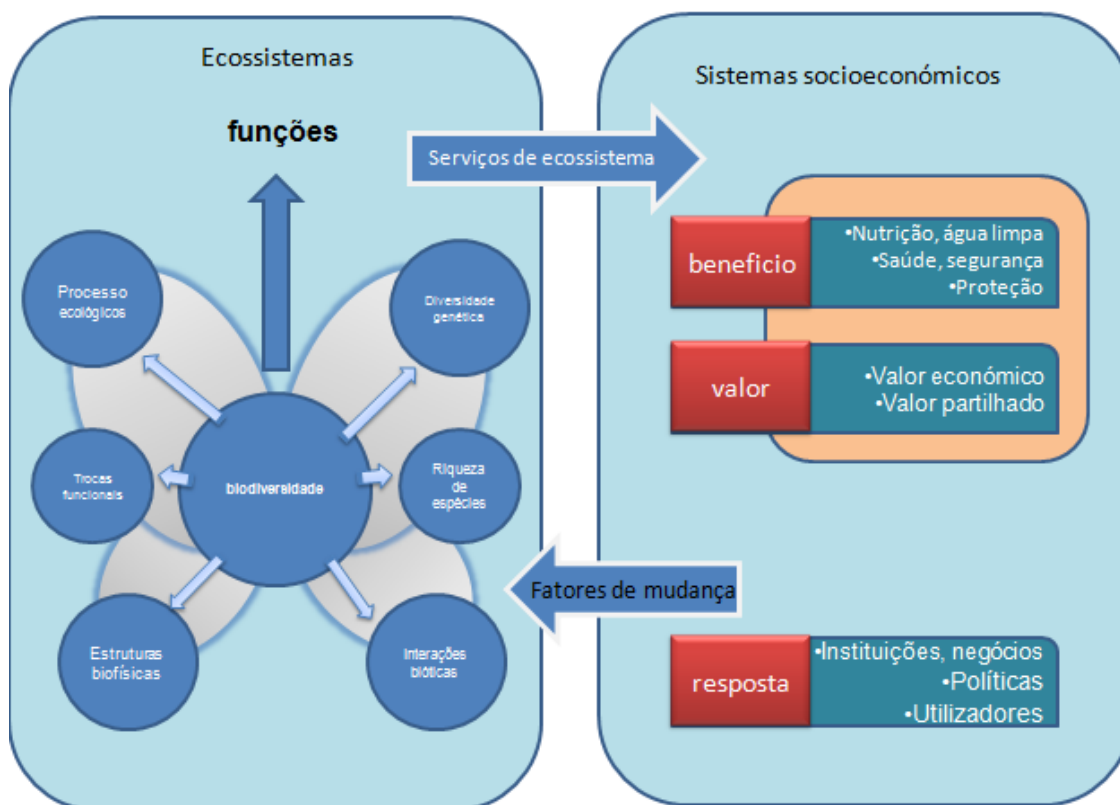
Ecossistemas

funções

Processo ecológicos

Diversidade genética

Trocas funcionais

biodiversidade

Riqueza de espécies

Estruturas biofísicas

Interações bióticas

Serviços de ecossistema

Sistemas socioeconómicos

beneficio

•Nutrição, água limpa
•Saúde, segurança
•Proteção

valor

•Valor económico
•Valor partilhado

Fatores de mudança

resposta

•Instituições, negócios
•Políticas
•Utilizadores